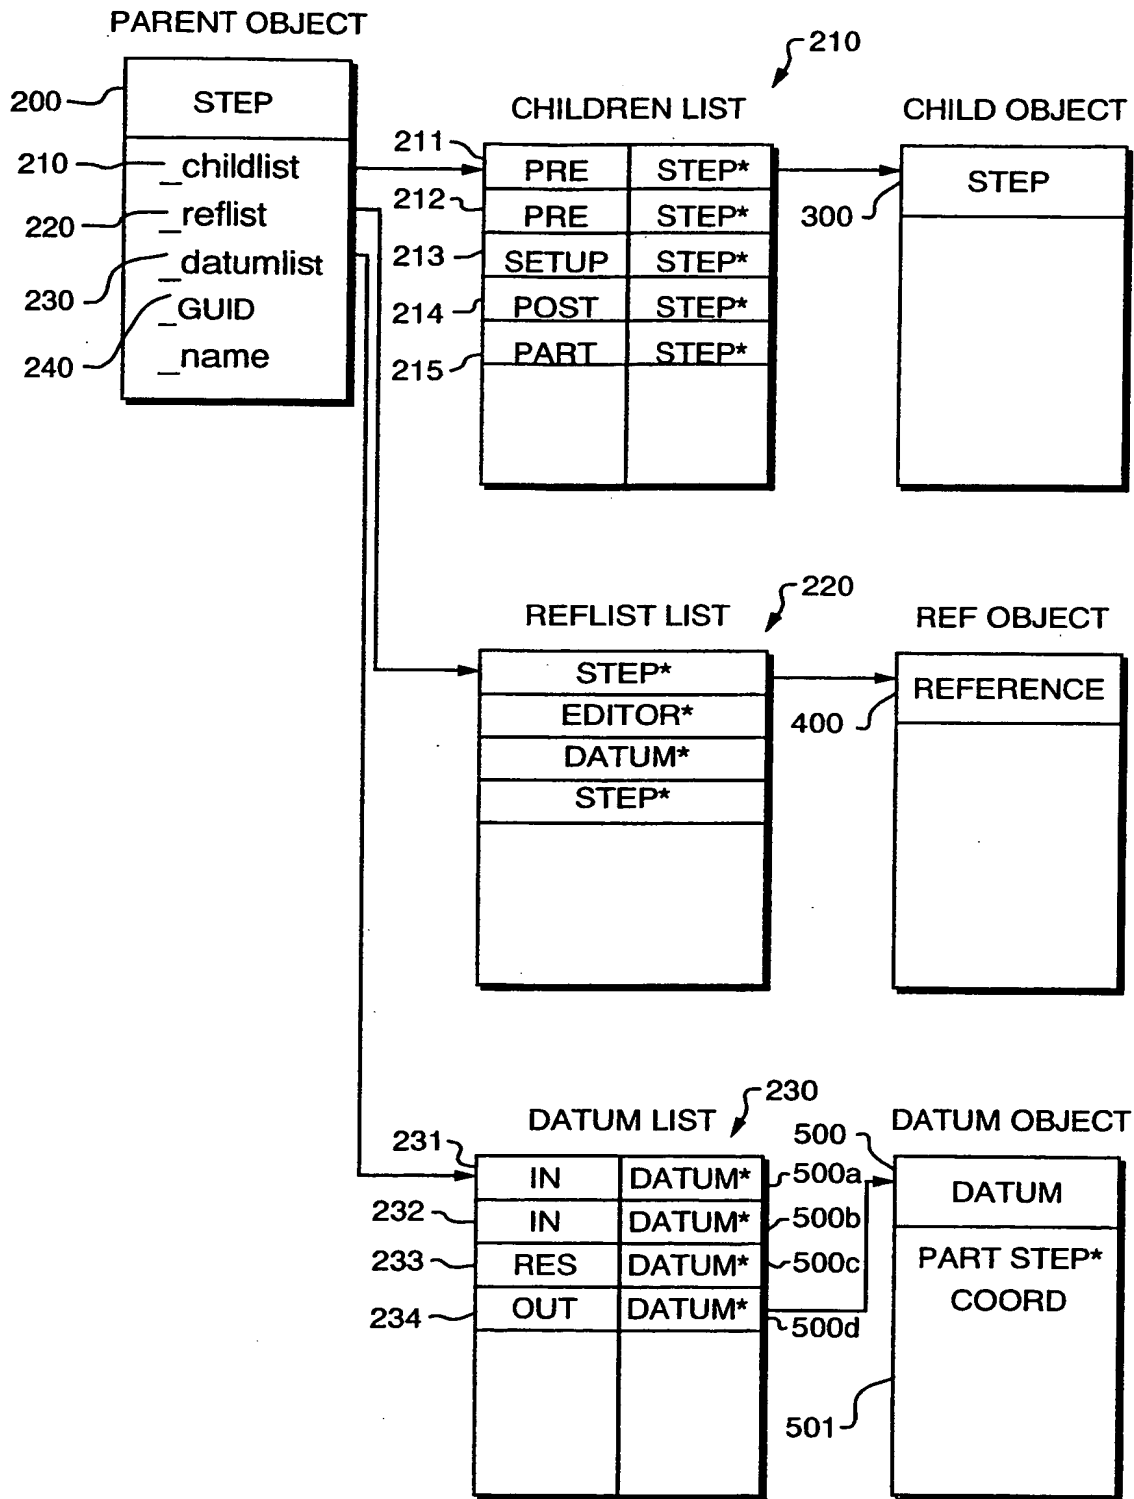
PARENT OBJECT

200 STEP
210 _childlist
220 _reflist
230 _datumlist
240 _GUID
_name

210
CHILDREN LIST

| | |
|---|---|
| PRE | STEP* |
| PRE | STEP* |
| SETUP | STEP* |
| POST | STEP* |
| PART | STEP* |

211
212
213
214
215

CHILD OBJECT
STEP
300

220
REFLIST LIST

| |
|---|
| STEP* |
| EDITOR* |
| DATUM* |
| STEP* |

REF OBJECT
REFERENCE
400

230
DATUM LIST

| | |
|---|---|
| IN | DATUM* |
| IN | DATUM* |
| RES | DATUM* |
| OUT | DATUM* |

231
232
233
234
500a
500b
500c
500d

500
DATUM OBJECT
DATUM
PART STEP*
COORD
501